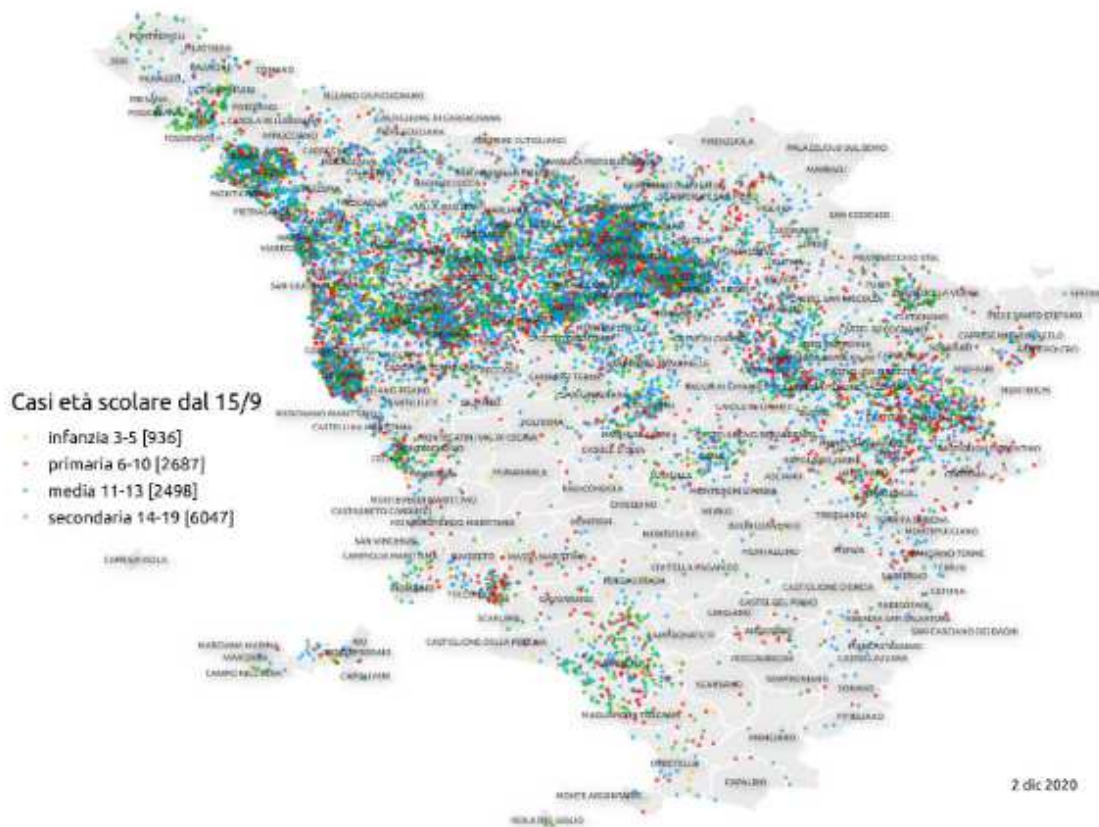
Casi età scolare dal 15/9
infanzia 3-5 [936]
primaria 6-10 [2687]
media 11-13 [2498]
secondaria 14-19 [6047]

2 dic 2020

PONTREMOLI
FILATTIERA
ZERI
BAGNONE
MULAZZO
COMANO
FIVIZZANO
PODENZANA
TRESANA
FOSDINOVO
CASOLA IN LUNIGIANA
CAREGGINE
VERGEMOLI
PIAZZA AL SERCHIO
GIUNCUGNANO
CASTIGLIONE DI GARFAGNANA
FIRENZUOLA
PALAZZUOLO SUL SENIO
MARRADI
SAN GODENZO
PRATOVECCHIO STIA
BADIA TEDALDA
SESTINO
PIEVE SANTO STEFANO
CAPRESE MICHELANGELO
SAN LEO
ROSIGNANO MARITTIMO
CASTELLINA MARITTIMA
MONTECATINI VAL DI CECINA
POMARANCE
VOLTERRA
RADICONDOLI
CHIUSDINO
MONTIERI
MONTEVERDI MARITTIMO
CASTAGNETO CARDUCCI
SAN VINCENZO
CAMPIGLIA MARITTIMA
MASSA MARITTIMA
ROCCASTRADA
CIVITELLA PAGANICO
CAPRAIA ISOLA
MARCIANA MARINA
MARCIANA
CAMPO NELL'ELBA
CAPOLIVERI
RIO
PORTOFERRAIO
CASTIGLIONE DELLA PESCAIA
SCARLINO
GAVORRANO
SCANSANO
MAGLIANO IN TOSCANA
ORBETELLO
CAPALBIO
MANCIANO
MONTE ARGENTARIO
ISOLA DEL GIGLIO
CINIGIANO
CASTEL DEL PIANO
ARCIDOSSO
SANTA FIORA
CASTELL'AZZARA
SEMPRONIANO
ROCCALBEGNA
SORANO
PITIGLIANO
RADICOFANI
ABBADIA SAN SALVATORE
PIANCASTAGNAIO
SAN CASCIANO DEI BAGNI
CASTIGLIONE D'ORCIA
SAN QUIRICO D'ORCIA
PIENZA
TREQUANDA
MONTEPULCIANO
CHIANCIANO TERME
CHIUSI
SARTEANO
CETONA
MONTALCINO
MURLO
BUONCONVENTO
SOVICILLE
ASCIANO